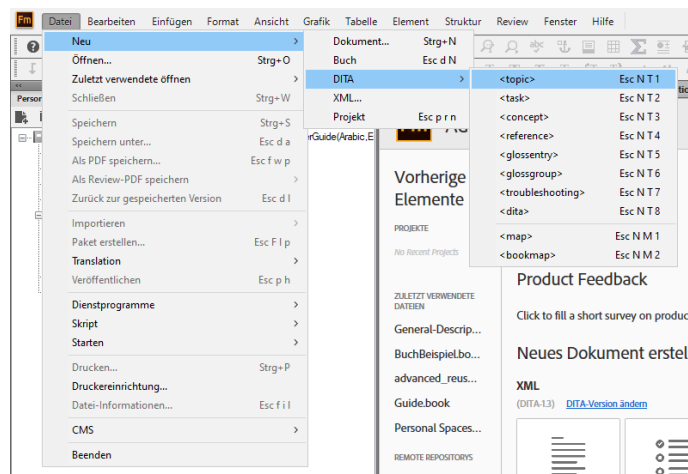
Fm Datei Bearbeiten Einfügen Format Ansicht Grafik Tabelle Element Struktur Review Fenster Hilfe

Neu
Öffnen... Strg+O
Zuletzt verwendete öffnen
Schließen Strg+W
Speichern Strg+S
Speichern unter... Esc d a
Als PDF speichern... Esc f w p
Als Review-PDF speichern
Zurück zur gespeicherten Version Esc d l
Importieren
Paket erstellen... Esc F l p
Translation
Veröffentlichen Esc p h
Dienstprogramme
Skript
Starten
Drucken... Strg+P
Druckereinrichtung...
Datei-Informationen... Esc f i l
CMS
Beenden

Dokument... Strg+N
Buch Esc d N
DITA
XML...
Projekt Esc p r n

<topic> Esc N T 1
<task> Esc N T 2
<concept> Esc N T 3
<reference> Esc N T 4
<glossentry> Esc N T 5
<glossgroup> Esc N T 6
<troubleshooting> Esc N T 7
<dita> Esc N T 8
<map> Esc N M 1
<bookmap> Esc N M 2

Perso
rGuide(Arabic,E

Vorherige Elemente
PROJEKTE
No Recent Projects
ZULETZT VERWENDETE DATEIEN
General-Descrip...
BuchBeispiel.bo...
advanced_reus...
Guide.book
Personal Spaces...
REMOTE REPOSITORYS

Product Feedback
Click to fill a short survey on produc
Neues Dokument erstel
XML
(DITA-1.3) DITA-Version ändern